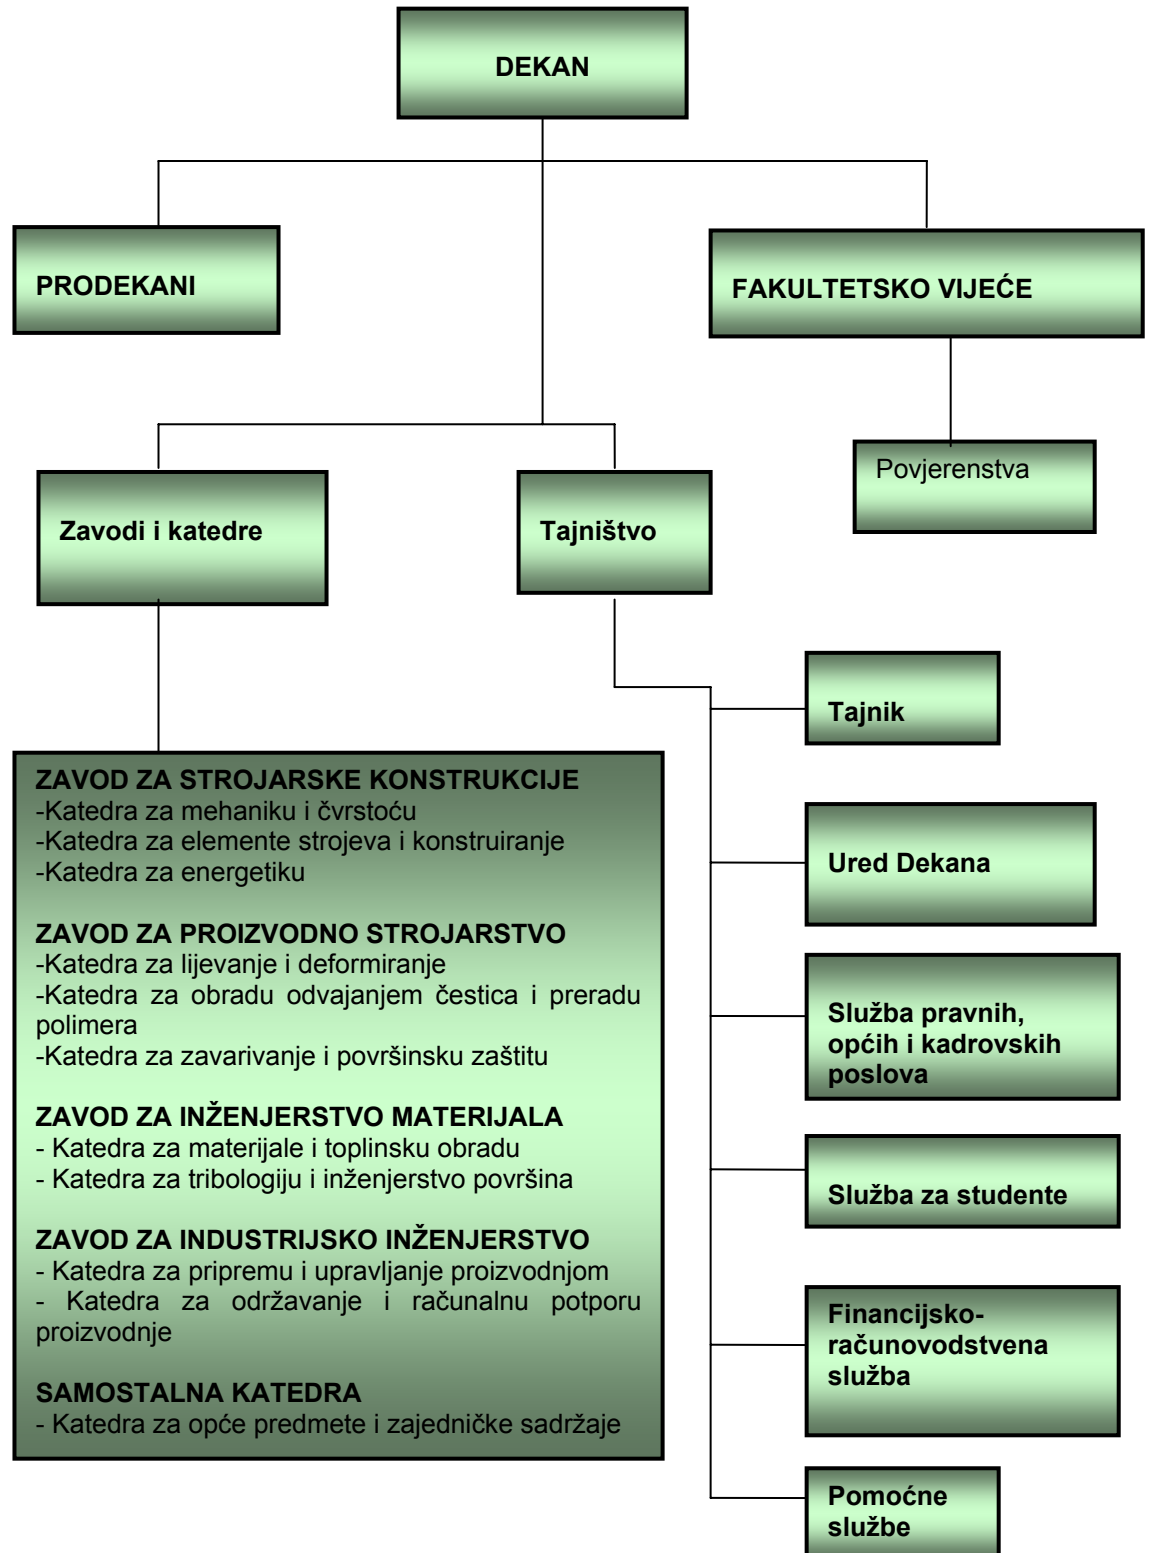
DEKAN

PRODEKANI

FAKULTETSKO VIJEĆE

Povjerenstva

Zavodi i katedre

Tajništvo

Tajnik

ZAVOD ZA STROJARSKE KONSTRUKCIJE
-Katedra za mehaniku i čvrstoću
-Katedra za elemente strojeva i konstruiranje
-Katedra za energetiku

ZAVOD ZA PROIZVODNO STROJARSTVO
-Katedra za lijevanje i deformiranje
-Katedra za obradu odvajanjem čestica i preradu polimera
-Katedra za zavarivanje i površinsku zaštitu

ZAVOD ZA INŽENJERSTVO MATERIJALA
- Katedra za materijale i toplinsku obradu
- Katedra za tribologiju i inženjerstvo površina

ZAVOD ZA INDUSTRIJSKO INŽENJERSTVO
- Katedra za pripremu i upravljanje proizvodnjom
- Katedra za održavanje i računalnu potporu proizvodnje

SAMOSTALNA KATEDRA
- Katedra za opće predmete i zajedničke sadržaje

Ured Dekana

Služba pravnih, općih i kadrovskih poslova

Služba za studente

Financijsko-računovodstvena služba

Pomoćne službe